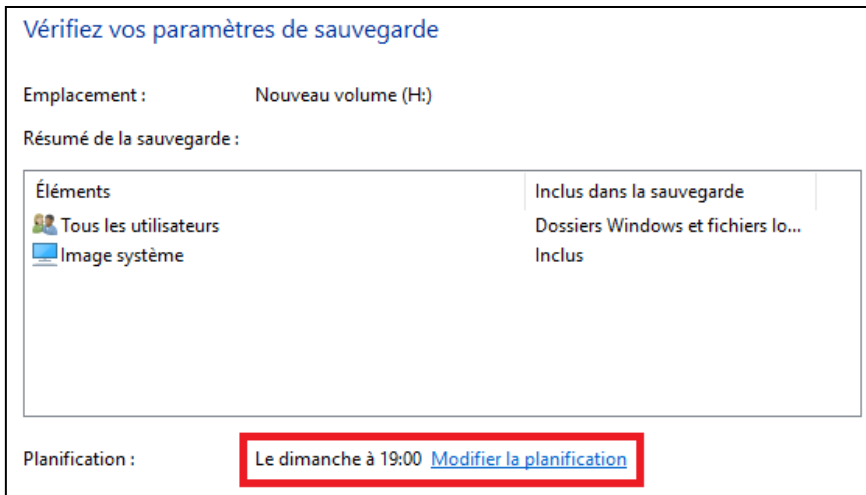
Vérifiez vos paramètres de sauvegarde

Emplacement : Nouveau volume (H:)

Résumé de la sauvegarde :

| Éléments | Inclus dans la sauvegarde |
|---|---|
| Tous les utilisateurs | Dossiers Windows et fichiers lo... |
| Image système | Inclus |

Planification : Le dimanche à 19:00 Modifier la planification